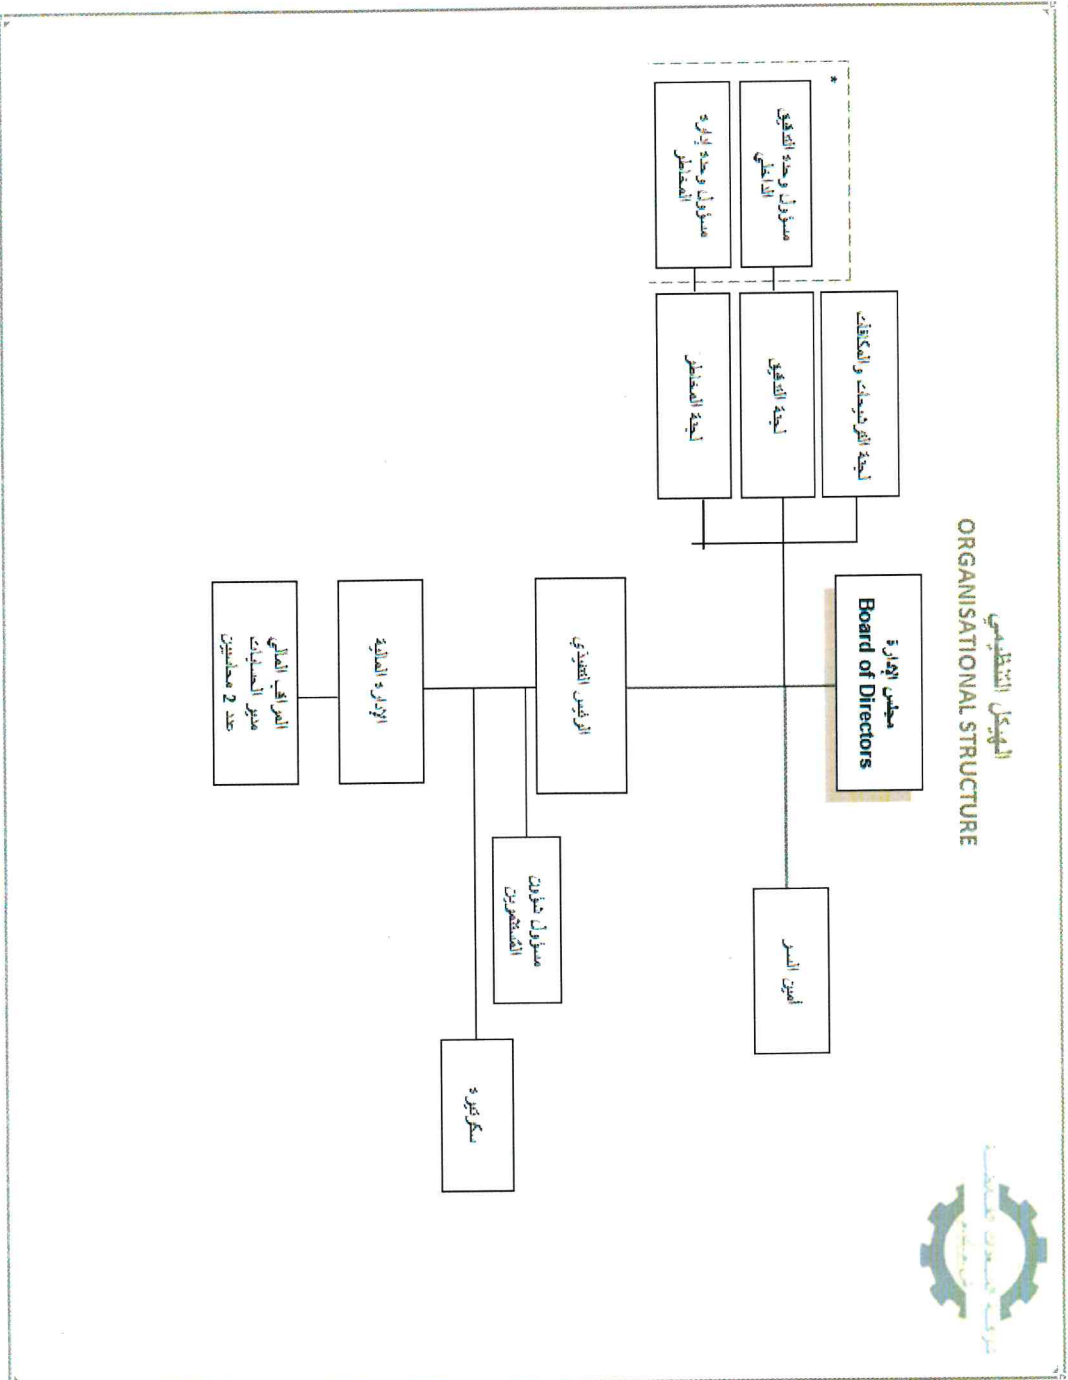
الهيكل التنظيمي
ORGANISATIONAL STRUCTURE

مجلس الإدارة
Board of Directors

لجنة الترشيحات و المكافآت

لجنة التدقيق

لجنة المخاطر

*

مسؤول وحدة التدقيق الداخلي

مسؤول وحدة إدارة المخاطر

أمين السر

الرئيس التنفيذي

مسؤول شؤون المستثمرين

سكرتيرة

الإدارة المالية

المراقب المالي
مدير الحسابات
عدد 2 محاسبين

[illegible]